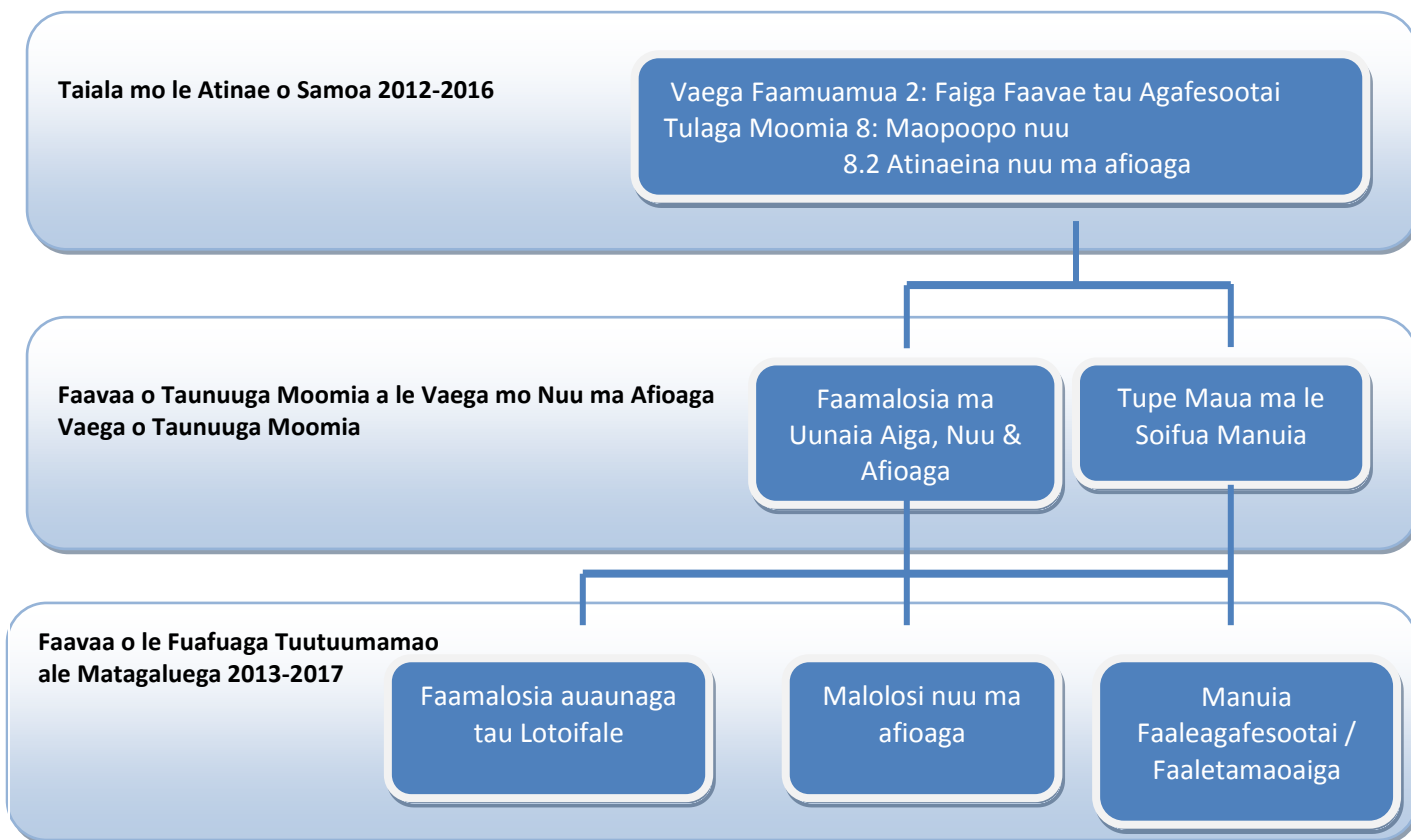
Taiala mo le Atinae o Samoa 2012-2016

Vaega Faamuamua 2: Faiga Faavae tau Agafesootai
Tulaga Moomia 8: Maopoopo nuu
8.2 Atinaeina nuu ma afioaga

Faavaa o Taunuuga Moomia a le Vaega mo Nuu ma Afioaga
Vaega o Taunuuga Moomia

Faamalosia ma Uunaia Aiga, Nuu & Afioaga

Tupe Maua ma le Soifua Manuia

Faavaa o le Fuafuaga Tuutuumamao ale Matagaluega 2013-2017

Faamalosia auaunaga tau Lotoifale

Malolosi nuu ma afioaga

Manuia Faaleagafesootai / Faaletamaoaiga